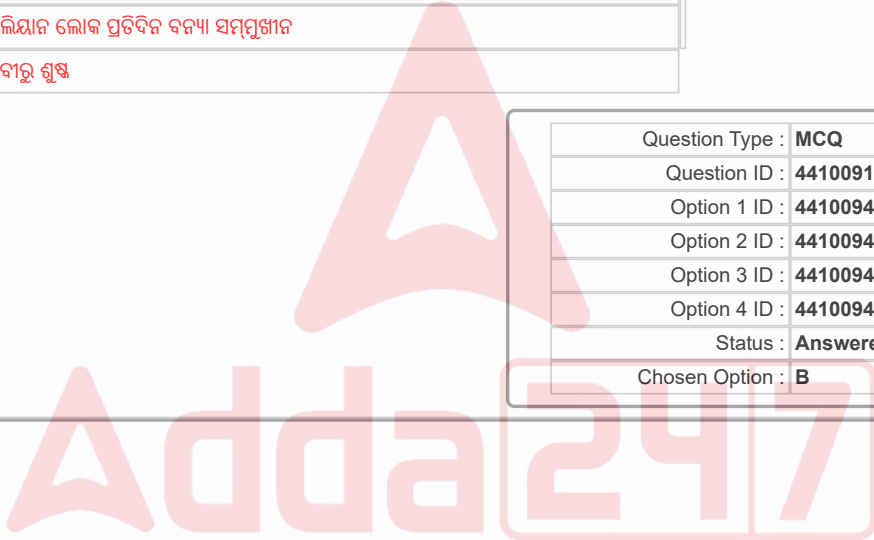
ଲିୟାନ ଲୋକ ପ୍ରତିଦିନ ବନ୍ୟା ସମ୍ମୁଖୀନ

ବୀରୁ ଶୁଷ୍କ

| Question Type : | MCQ |
|---|---|
| Question ID : | 4410091 |
| Option 1 ID : | 4410094 |
| Option 2 ID : | 4410094 |
| Option 3 ID : | 4410094 |
| Option 4 ID : | 4410094 |
| Status : | Answere |
| Chosen Option : | B |

Adda247